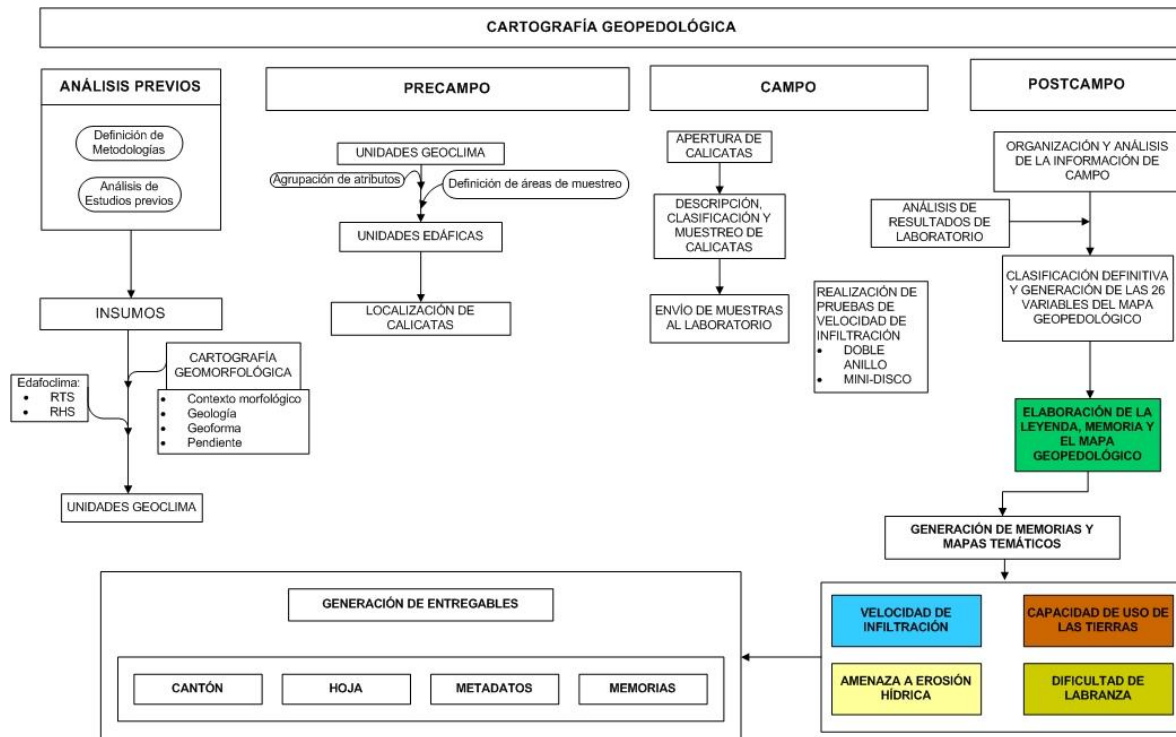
CARTOGRAFÍA GEOPEDOLÓGICA

ANÁLISIS PREVIOS

Definición de Metodologías

Análisis de Estudios previos

INSUMOS

Edafoclima:
- RTS
- RHS

CARTOGRAFÍA GEOMORFOLÓGICA

- Contexto morfológico
- Geología
- Geoforma
- Pendiente

UNIDADES GEOCLIMA

PRECAMPO

UNIDADES GEOCLIMA

Agrupación de atributos

Definición de áreas de muestreo

UNIDADES EDÁFICAS

LOCALIZACIÓN DE CALICATAS

CAMPO

APERTURA DE CALICATAS

DESCRIPCIÓN, CLASIFICACIÓN Y MUESTREO DE CALICATAS

ENVÍO DE MUESTRAS AL LABORATORIO

REALIZACIÓN DE PRUEBAS DE VELOCIDAD DE INFILTRACIÓN
- DOBLE ANILLO
- MINI-DISCO

POSTCAMPO

ORGANIZACIÓN Y ANÁLISIS DE LA INFORMACIÓN DE CAMPO

ANÁLISIS DE RESULTADOS DE LABORATORIO

CLASIFICACIÓN DEFINITIVA Y GENERACIÓN DE LAS 26 VARIABLES DEL MAPA GEOPEDOLÓGICO

ELABORACIÓN DE LA LEYENDA, MEMORIA Y EL MAPA GEOPEDOLÓGICO

GENERACIÓN DE MEMORIAS Y MAPAS TEMÁTICOS

VELOCIDAD DE INFILTRACIÓN

CAPACIDAD DE USO DE LAS TIERRAS

AMENAZA A EROSIÓN HÍDRICA

DIFICULTAD DE LABRANZA

GENERACIÓN DE ENTREGABLES

CANTÓN

HOJA

METADATOS

MEMORIAS